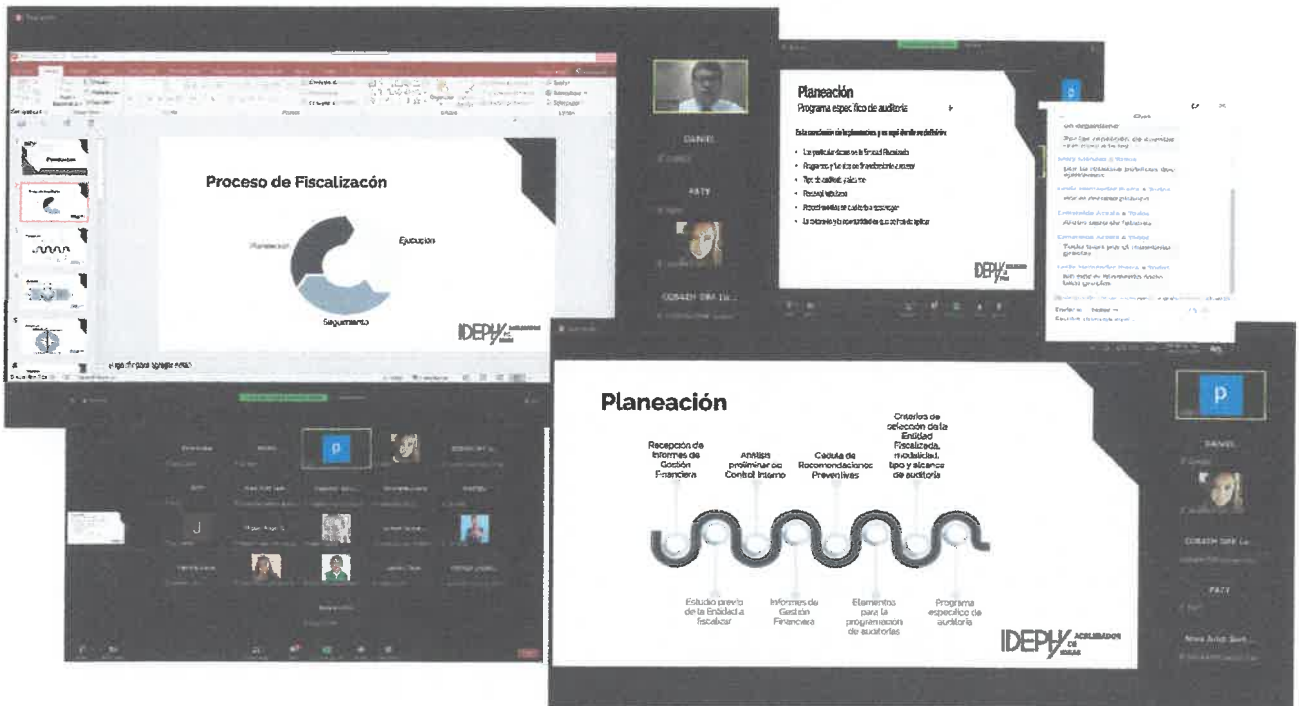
Proceso de Fiscalizacón

Planeación

Ejecución

Seguimiento

IDEPH

Haga clic para agregar notas

DANIEL

PATY

CORAZON DRA LU...

Planeación

Programa específico de auditoría

Este considera de la planeación y en qué donde se definirá

• Los particulares de la Entidad Fiscalizada
• Programa y los de procedimientos a usar
• Tipo de auditoría y alcance
• Personal actuante
• Procedimientos de auditoría a emplear
• La naturaleza y la oportunidad de los procedimientos de aplicar

IDEPH

Planeación

Recepción de Informes de Gestión Financiera

Análisis preliminar de Control Interno

Cédula de Recomendaciones Preventivas

Criterios de selección de la Entidad Fiscalizada, modalidad, tipo y alcance de auditoría

Estudio previo de la Entidad a fiscalizar

Informes de Gestión Financiera

Elementos para la programación de auditorías

Programa específico de auditoría

IDEPH ACELERADOR DE IDEAS

p

DANIEL

CORAZON DRA LU...

PATY

Nora Julia Sant...

J

p